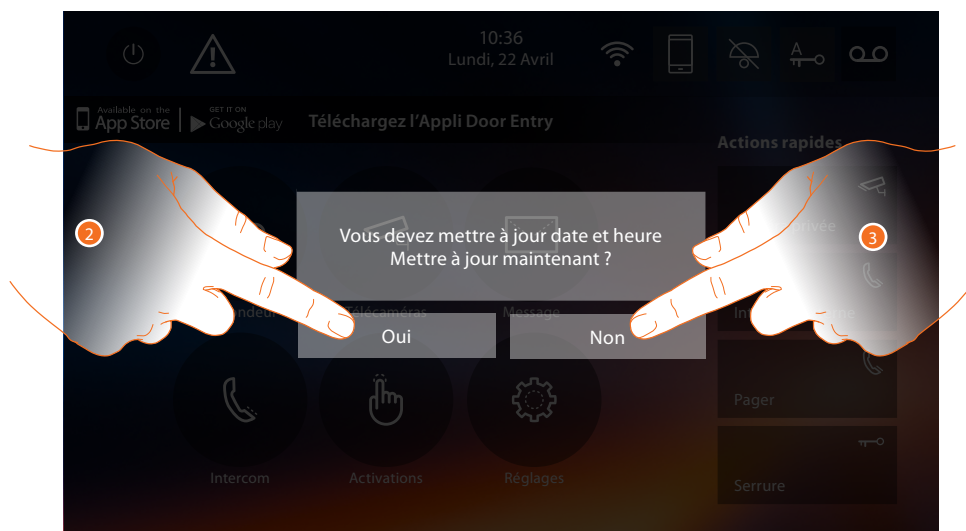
10:36
Lundi, 22 Avril

Available on the App Store | GET IT ON Google play Téléchargez l'Appli Door Entry

Actions rapides

2

3

Vous devez mettre à jour date et heure
Mettre à jour maintenant ?

Oui

Non

Télécaméras

Message

Pager

Intercom

Activations

Réglages

Serrure